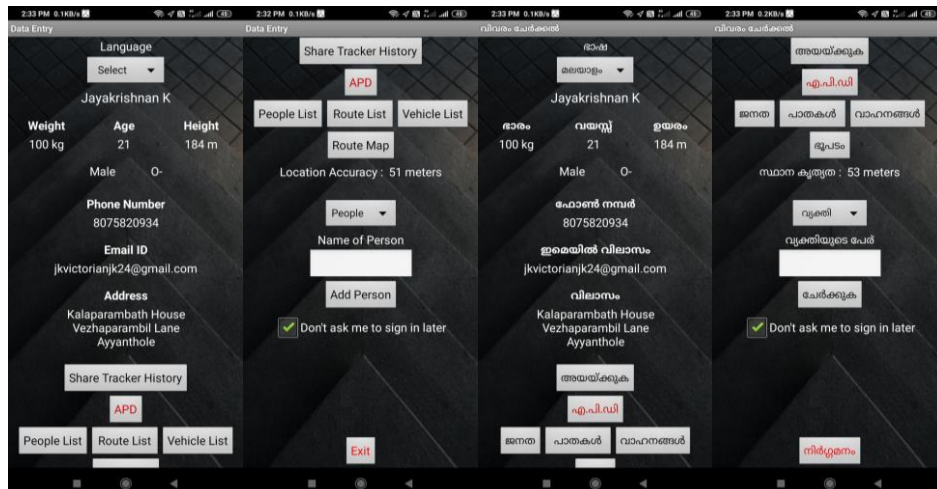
2:33 PM 0.1KB/s
Data Entry
Language
Select
Jayakrishnan K
Weight
100 kg
Age
21
Height
184 m
Male O-
Phone Number
8075820934
Email ID
jkvictorianjk24@gmail.com
Address
Kalaparambath House
Vezhaparambil Lane
Ayyanthole
Share Tracker History
APD
People List
Route List
Vehicle List

2:32 PM 0.1KB/s
Data Entry
Share Tracker History
APD
People List
Route List
Vehicle List
Route Map
Location Accuracy : 51 meters
People
Name of Person
Add Person
Don't ask me to sign in later
Exit

2:33 PM 0.1KB/s
വിവരം ചേർക്കൽ
ഭാഷ
മലയാളം
Jayakrishnan K
ഭാരം
100 kg
വയസ്സ്
21
ഉയരം
184 m
Male O-
ഫോൺ നമ്പർ
8075820934
ഇമെയിൽ വിലാസം
jkvictorianjk24@gmail.com
വിലാസം
Kalaparambath House
Vezhaparambil Lane
Ayyanthole
അയയ്ക്കുക
എ.പി.ഡി
ജനത
പാതകൾ
വാഹനങ്ങൾ

2:33 PM 0.2KB/s
വിവരം ചേർക്കൽ
അയയ്ക്കുക
എ.പി.ഡി
ജനത
പാതകൾ
വാഹനങ്ങൾ
ഭൂപടം
സ്ഥാന കൃത്യത : 53 meters
വ്യക്തി
വ്യക്തിയുടെ പേര്
ചേർക്കുക
Don't ask me to sign in later
നിർഗ്ഗമനം